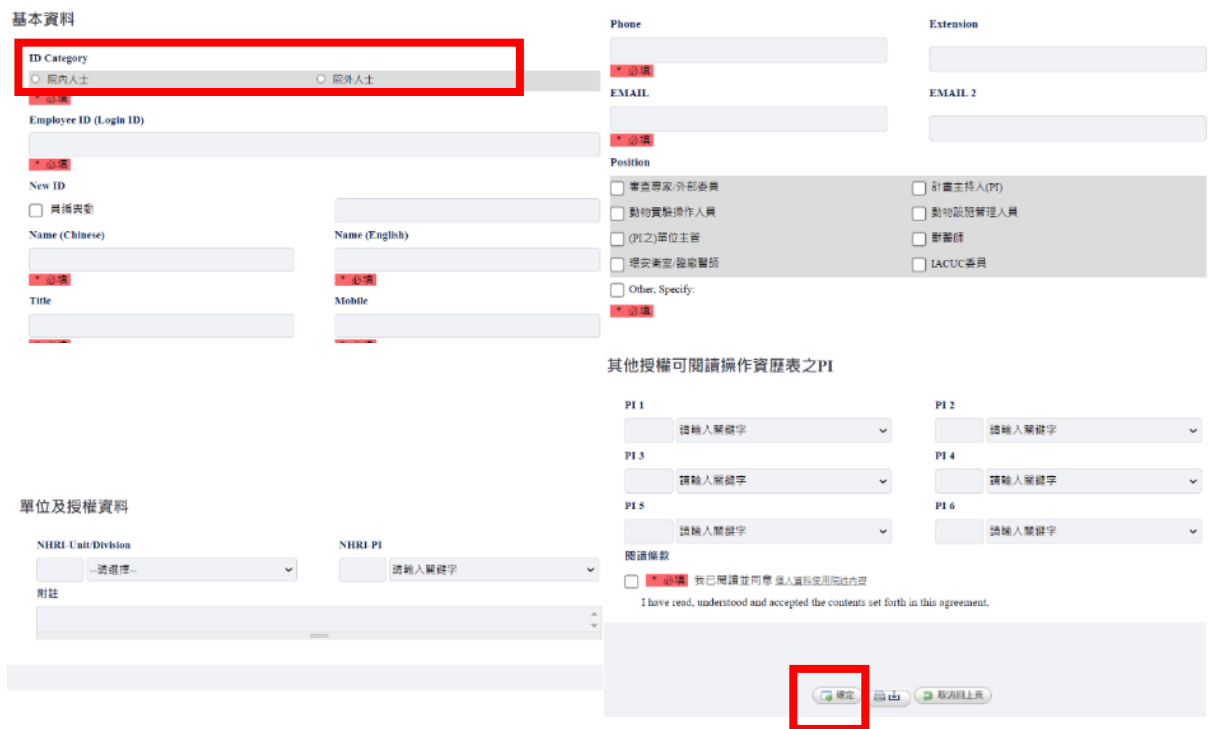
基本資料

ID Category

院內人士

院外人士

* 必填

Employee ID (Login ID)

* 必填

New ID

員編異動

Name (Chinese)

* 必填

Name (English)

* 必填

Title

Mobile

單位及授權資料

NHRI-Unit/Division

--請選擇--

NHRI-PI

請輸入關鍵字

附註

Phone

* 必填

Extension

EMAIL

* 必填

EMAIL 2

Position

審查專家/外部委員

計畫主持人(PI)

動物實驗操作人員

動物設施管理人員

(PI之)單位主管

獸醫師

環安衛室/醫廠醫師

IACUC委員

Other, Specify:

* 必填

其他授權可閱讀操作資歷表之PI

PI 1

請輸入關鍵字

PI 2

請輸入關鍵字

PI 3

請輸入關鍵字

PI 4

請輸入關鍵字

PI 5

請輸入關鍵字

PI 6

請輸入關鍵字

閱讀條款

* 必填 我已閱讀並同意 個人資料使用同意內容

I have read, understood and accepted the contents set forth in this agreement.

確定

取消回上頁